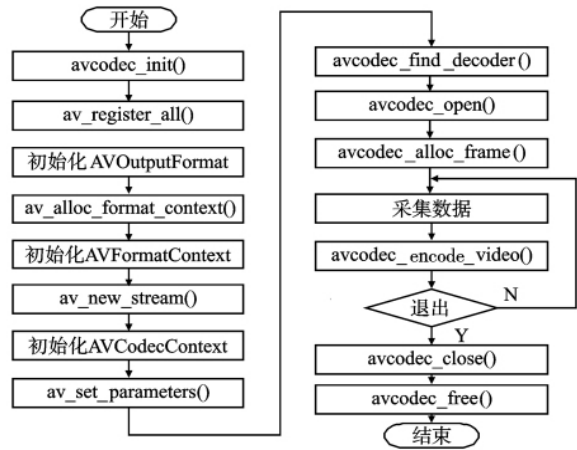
开始
avcodec_init()
av_register_all()
初始化AVOutputFormat
av_alloc_format_context()
初始化AVFormatContext
av_new_stream()
初始化AVCodecContext
av_set_parameters()

avcodec_find_decoder()
avcodec_open()
avcodec_alloc_frame()
采集数据
avcodec_encode_video()
退出
N
Y
avcodec_close()
avcodec_free()
结束